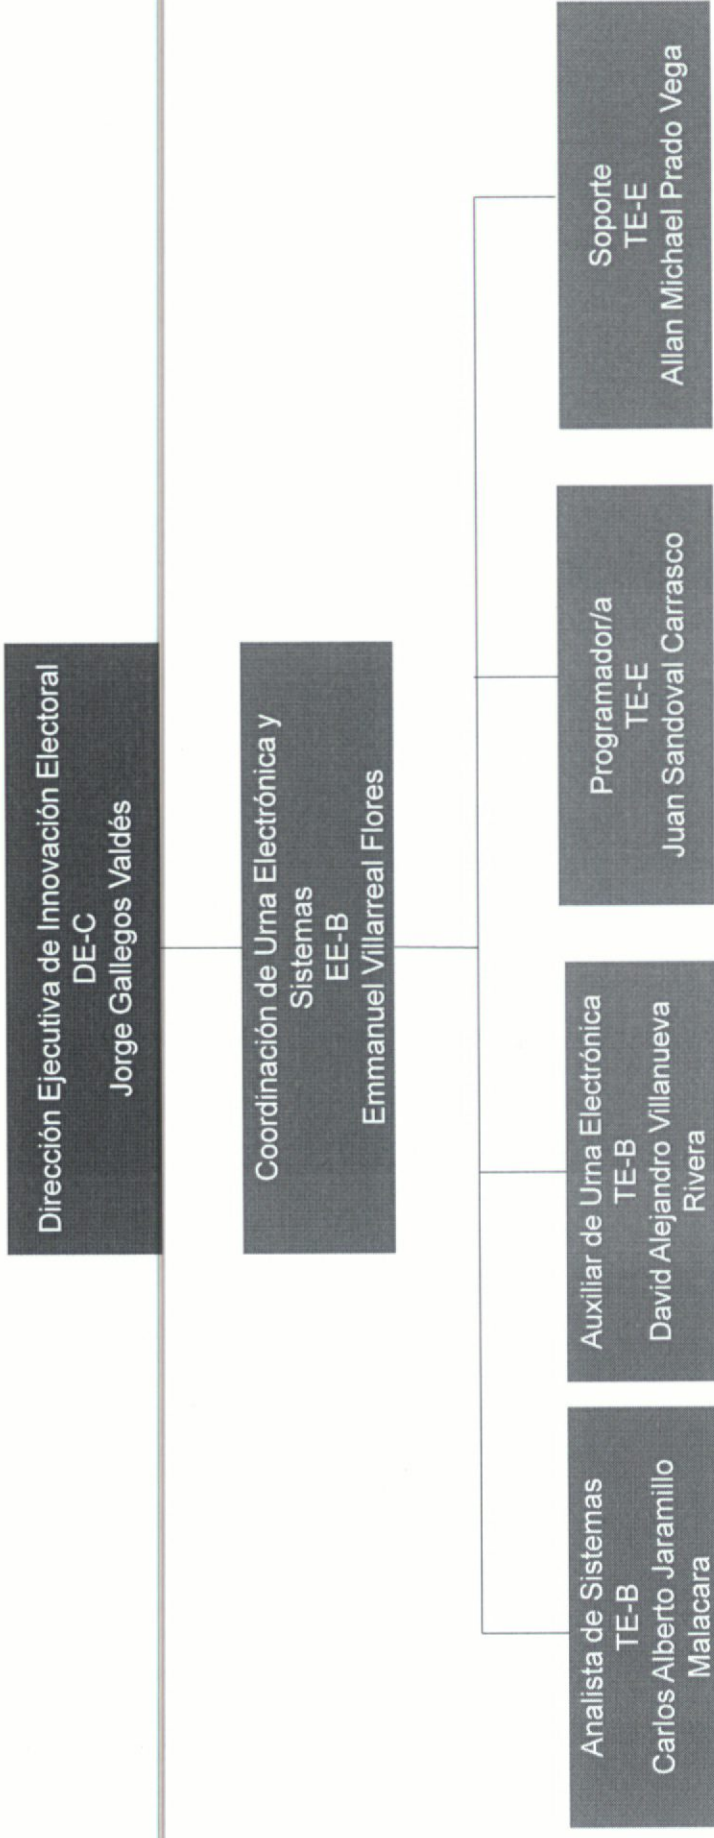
Dirección Ejecutiva de Innovación Electoral
DE-C
Jorge Gallegos Valdés

Coordinación de Urna Electrónica y Sistemas
EE-B
Emmanuel Villarreal Flores

Analista de Sistemas
TE-B
Carlos Alberto Jaramillo Malacara

Auxiliar de Urna Electrónica
TE-B
David Alejandro Villanueva Rivera

Programador/a
TE-E
Juan Sandoval Carrasco

Soporte
TE-E
Allan Michael Prado Vega